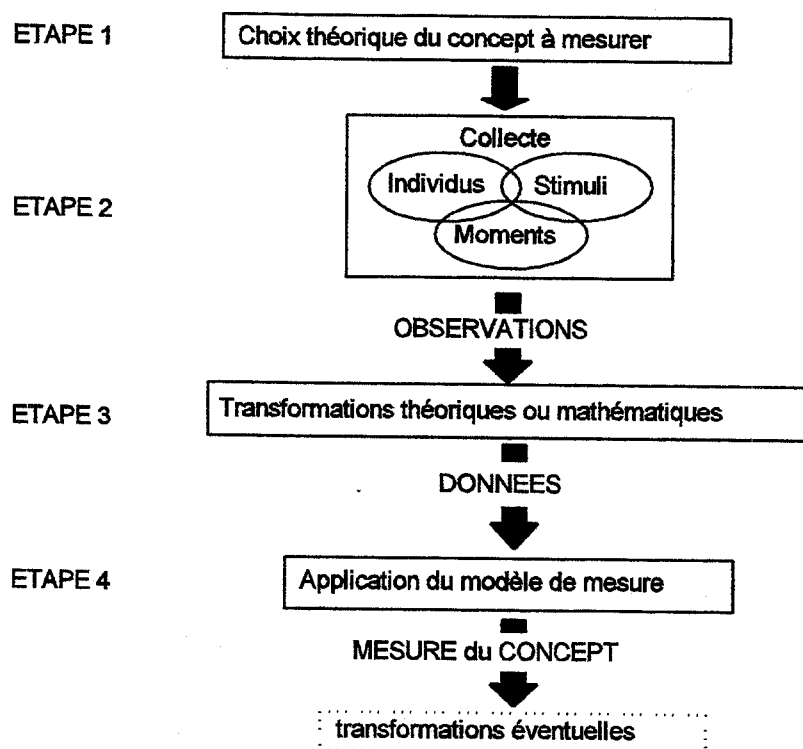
ETAPE 1

Choix théorique du concept à mesurer

Collecte

Individus

Stimuli

Moments

ETAPE 2

OBSERVATIONS

ETAPE 3

Transformations théoriques ou mathématiques

DONNEES

ETAPE 4

Application du modèle de mesure

MESURE du CONCEPT

transformations éventuelles